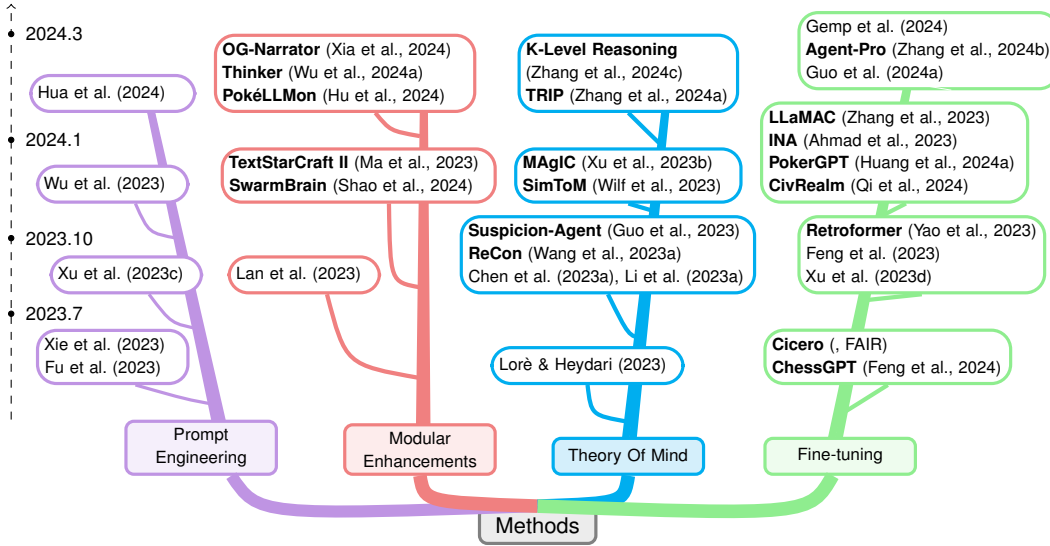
2024.3

2024.1

2023.10

2023.7

Hua et al. (2024)

Wu et al. (2023)

Xu et al. (2023c)

Xie et al. (2023)
Fu et al. (2023)

Prompt Engineering

**OG-Narrator** (Xia et al., 2024)
**Thinker** (Wu et al., 2024a)
**PokéLLMon** (Hu et al., 2024)

**TextStarCraft II** (Ma et al., 2023)
**SwarmBrain** (Shao et al., 2024)

Lan et al. (2023)

Modular Enhancements

**K-Level Reasoning** (Zhang et al., 2024c)
**TRIP** (Zhang et al., 2024a)

**MAgIC** (Xu et al., 2023b)
**SimToM** (Wilf et al., 2023)

**Suspicion-Agent** (Guo et al., 2023)
**ReCon** (Wang et al., 2023a)
Chen et al. (2023a), Li et al. (2023a)

Lorè & Heydari (2023)

Theory Of Mind

Gemp et al. (2024)
**Agent-Pro** (Zhang et al., 2024b)
Guo et al. (2024a)

**LLaMAC** (Zhang et al., 2023)
**INA** (Ahmad et al., 2023)
**PokerGPT** (Huang et al., 2024a)
**CivRealm** (Qi et al., 2024)

**Retroformer** (Yao et al., 2023)
Feng et al. (2023)
Xu et al. (2023d)

**Cicero** (, FAIR)
**ChessGPT** (Feng et al., 2024)

Fine-tuning

Methods